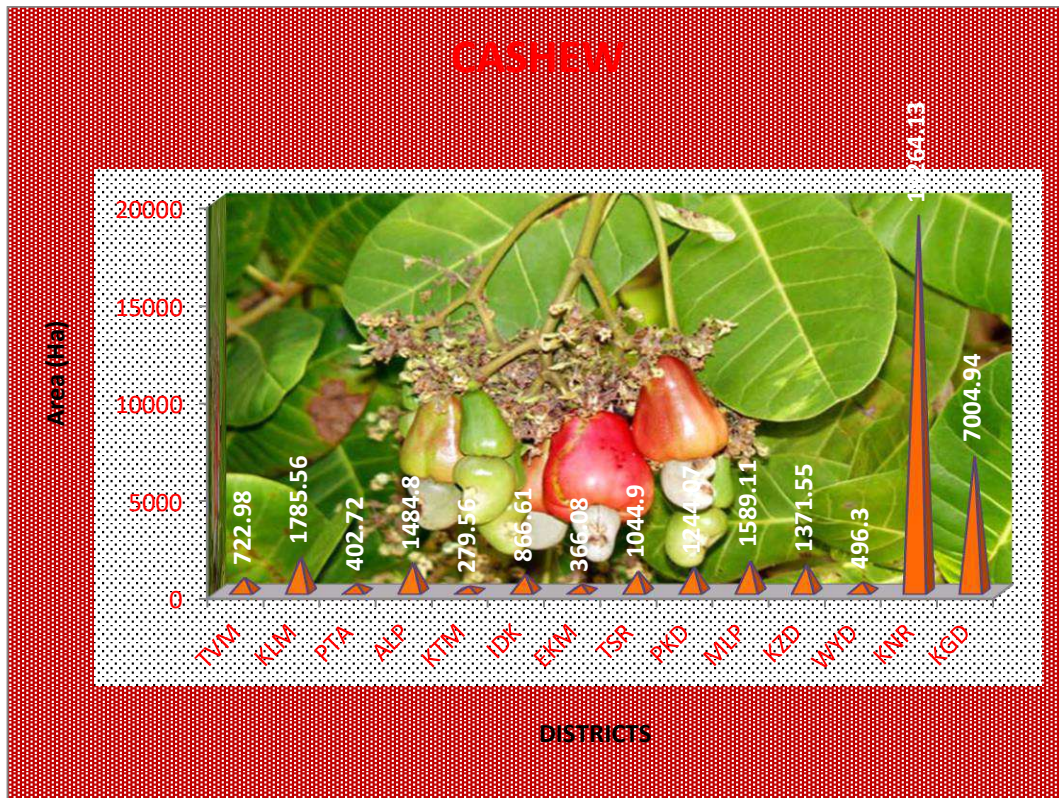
CASHEW

Area (Ha)

20000
15000
10000
5000
0

722.98
1785.56
402.72
1484.8
279.56
866.61
366.08
1044.9
1244.07
1589.11
1371.55
496.3
1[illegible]64.13
7004.94

TVM
KLM
PTA
ALP
KTM
IDK
EKM
TSR
PKD
MLP
KZD
WYD
KNR
KGD

DISTRICTS